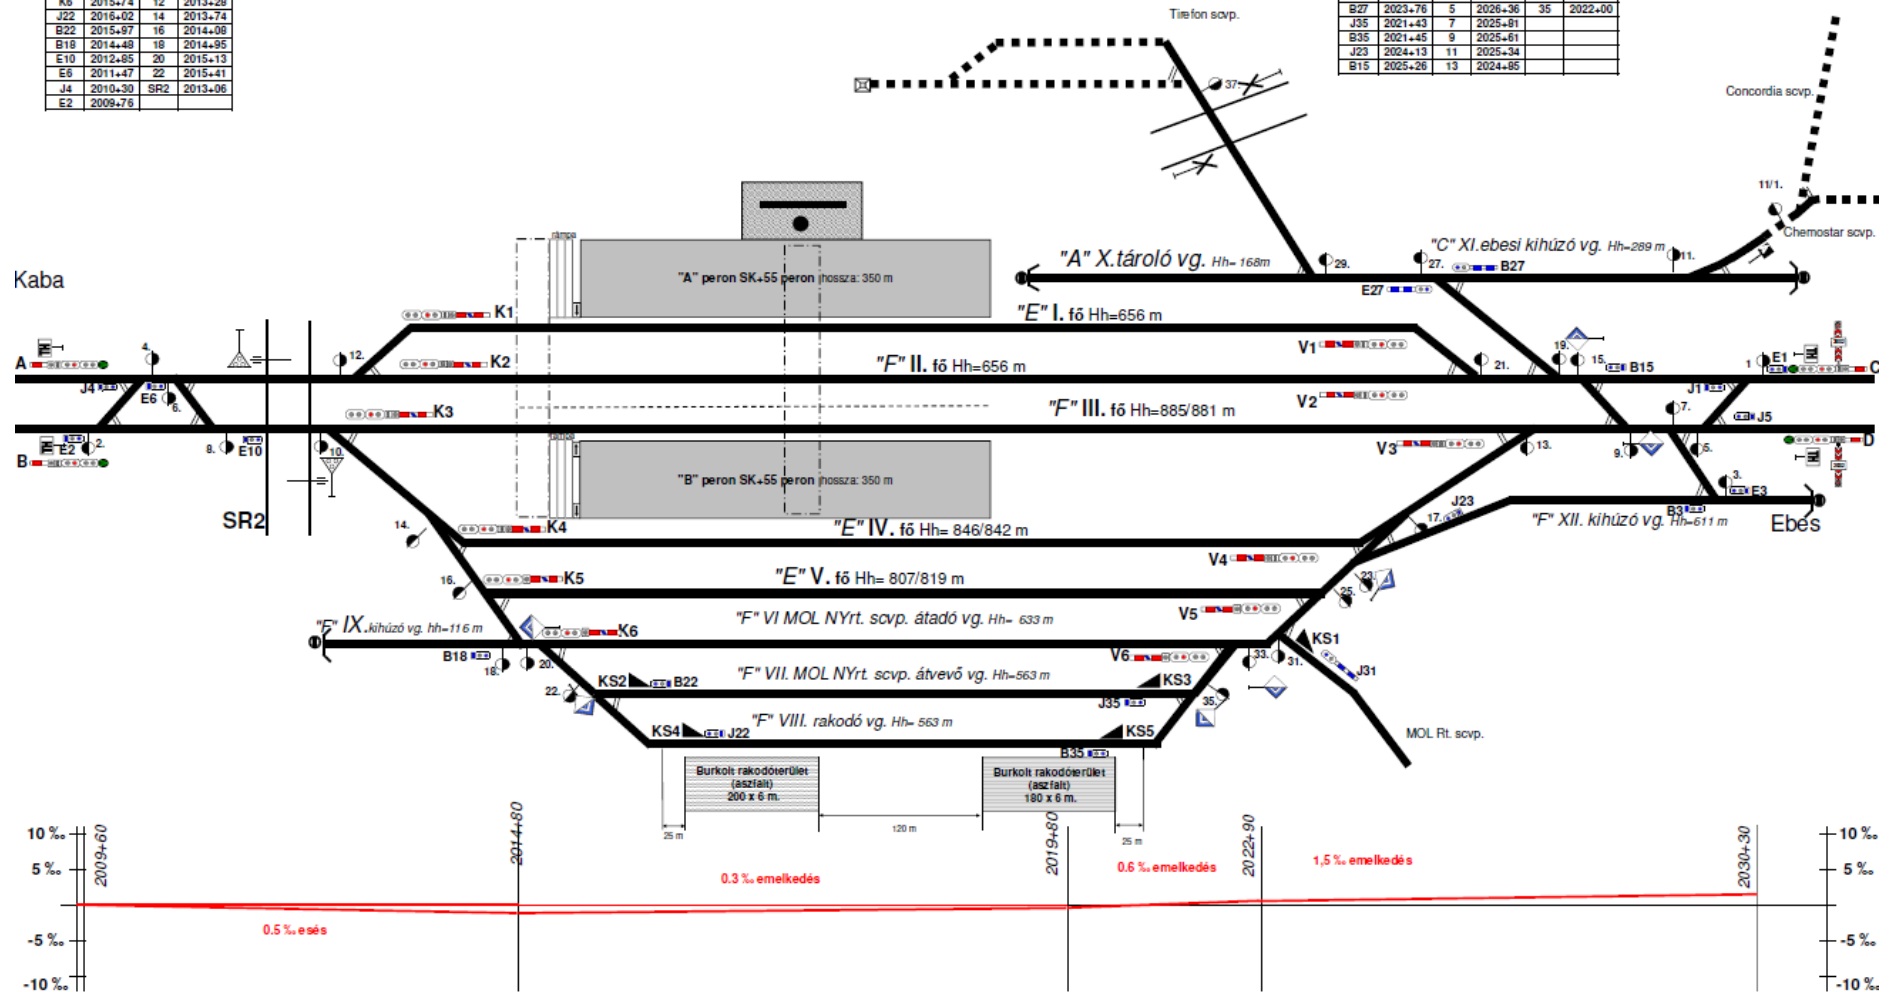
| K6 | 2015+74 | 12 | 2013+26 |
|---|---|---|---|
| J22 | 2016+02 | 14 | 2013+74 |
| B22 | 2015+97 | 16 | 2014+08 |
| B18 | 2014+48 | 18 | 2014+95 |
| E10 | 2012+85 | 20 | 2015+13 |
| E6 | 2011+47 | 22 | 2015+41 |
| J4 | 2010+30 | SR2 | 2013+06 |
| E2 | 2009+76 | | |

| B27 | 2023+76 | 5 | 2026+36 | 35 | 2022+00 |
|---|---|---|---|---|---|
| J35 | 2021+43 | 7 | 2025+81 | | |
| B35 | 2021+45 | 9 | 2025+61 | | |
| J23 | 2024+13 | 11 | 2025+34 | | |
| B15 | 2025+26 | 13 | 2024+85 | | |

Tirefon scvp.
37.
Concordia scvp.
11/1.
Chemostar scvp.
Kaba
rámpa
"A" peron SK+55 peron hossza: 350 m
"A" X.tároló vg. Hh= 168m
29.
"C" XI.ebesi kihúzó vg. Hh=289 m
27.
B27
11.
E27
K1
"E" I. fő Hh=656 m
V1
A
4.
12.
K2
"F" II. fő Hh=656 m
21.
19.
15.
B15
1
E1
C
J4
E6
6.
K3
"F" III. fő Hh=885/881 m
V2
J1
7.
J5
B
E2
2.
8.
E10
10.
V3
13.
9.
5.
D
"B" peron SK+55 peron hossza: 350 m
3.
E3
J23
B3
SR2
14.
K4
"E" IV. fő Hh= 846/842 m
17.
"F" XII. kihúzó vg. Hh=611 m
Ebes
16.
K5
"E" V. fő Hh= 807/819 m
V4
23.
25.
"F" IX.kihúzó vg. hh=116 m
K6
"F" VI MOL NYrt. scvp. átadó vg. Hh= 633 m
V5
KS1
B18
18.
20.
V6
33.
31.
J31
KS2
B22
"F" VII. MOL NYrt. scvp. átvevő vg. Hh=563 m
KS3
22.
J35
35.
KS4
J22
"F" VIII. rakodó vg. Hh= 563 m
KS5
B35
MOL Rt. scvp.
Burkolt rakodóterület (aszfalt) 200 x 6 m.
Burkolt rakodóterület (aszfalt) 180 x 6 m.
25 m
120 m
25 m
10 ‰
5 ‰
-5 ‰
-10 ‰
2009+60
2014+80
2019+80
2022+90
2030+30
0.3 ‰ emelkedés
0.6 ‰ emelkedés
1,5 ‰ emelkedés
0.5 ‰ esés
10 ‰
5 ‰
-5 ‰
-10 ‰